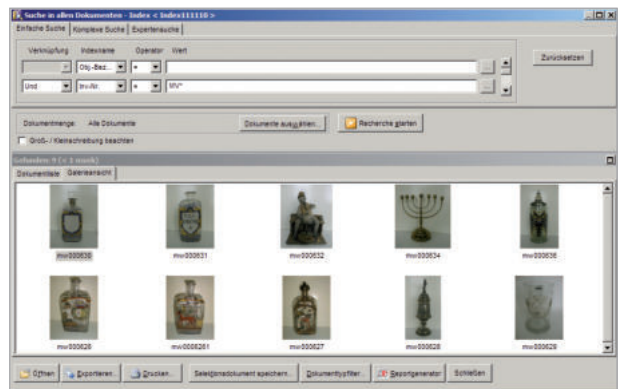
Suche in allen Dokumenten - Index < Index111110 >

Einfache Suche | Komplexe Suche | Expertensuche

Verknüpfung | Indexname | Operator | Wert

Obj.-Bez... | =

Und | Inv-Nr. | = | MV*

Zurücksetzen

Dokumentmenge: Alle Dokumente

Dokumente auswählen...

Recherche starten

Groß- / Kleinschreibung beachten

Gefunden: 9 (< 1 msek)

Dokumentliste | Galerieansicht

mv000630 | mv000631 | mv000632 | mv000634 | mv000635

mv000626 | mv0006261 | mv000627 | mv000628 | mv000629

Öffnen | Exportieren... | Drucken... | Selektionsdokument speichern... | Dokumenttypfilter... | Reportgenerator | Schließen